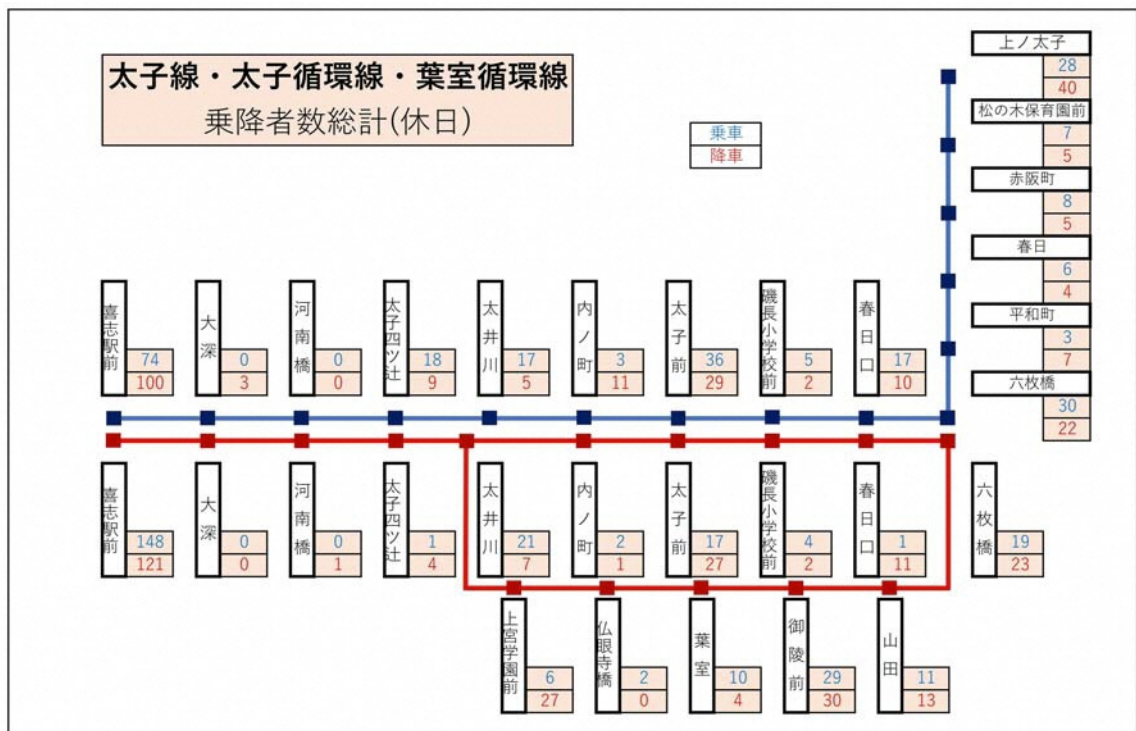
太子線・太子循環線・葉室循環線
乗降者数総計(休日)

乗車
降車

上ノ太子 28 40
松の木保育園前 7 5
赤阪町 8 5
春日 6 4
平和町 3 7
六枚橋 30 22

喜志駅前 74 100
大深 0 3
河南橋 0 0
太子四ツ辻 18 9
太井川 17 5
内ノ町 3 11
太子前 36 29
磯長小学校前 5 2
春日口 17 10

喜志駅前 148 121
大深 0 0
河南橋 0 1
太子四ツ辻 1 4
太井川 21 7
内ノ町 2 1
太子前 17 27
磯長小学校前 4 2
春日口 1 11
六枚橋 19 23

上宮学園前 6 27
仏眼寺橋 2 0
葉室 10 4
御陵前 29 30
山田 11 13